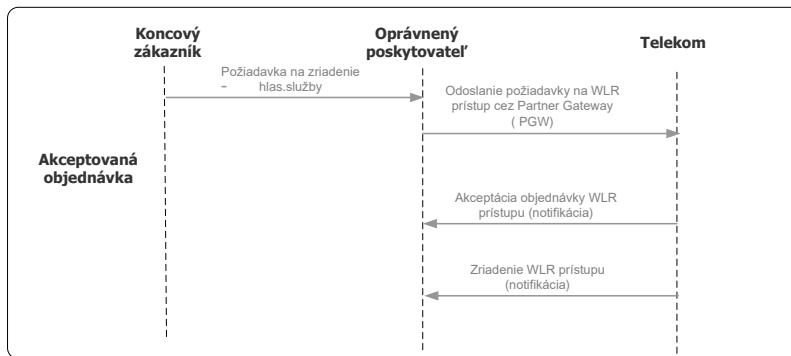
Koncový zákazník

Oprávnený poskytovateľ

Telekom

Požiadavka na zriadenie - hlas.služby

Odoslanie požiadavky na WLR prístup cez Partner Gateway ( PGW)

Akceptovaná objednávka

Akceptácia objednávky WLR prístupu (notifikácia)

Zriadenie WLR prístupu (notifikácia)